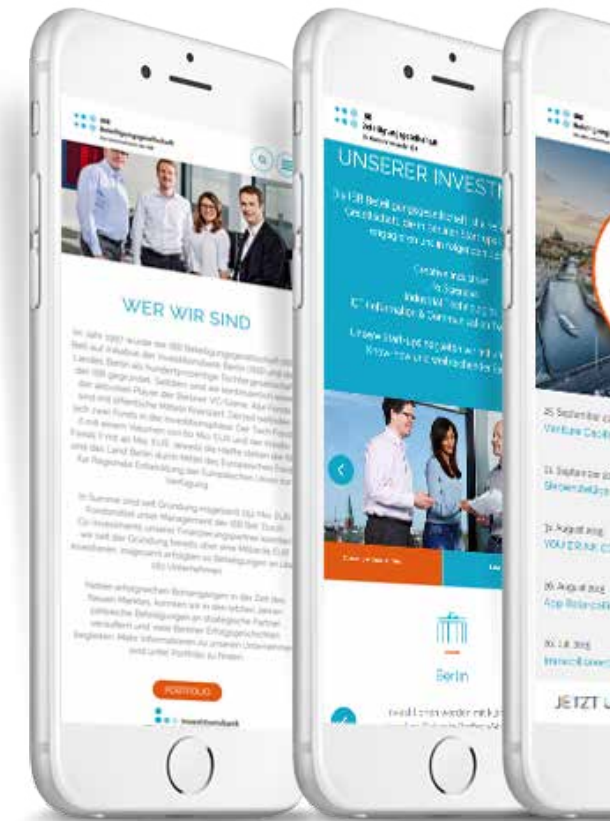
IBB Beteiligungsgesellschaft

WER WIR SIND

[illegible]

PORTFOLIO

Investitionsbank

IBB Beteiligungsgesellschaft

UNSERER INVEST

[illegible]

Creative Industries
Life Sciences
Industrial Technologies
ICT Information & Communication Technologies

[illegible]

Berlin

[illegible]

IBB Beteiligungsgesellschaft

25. September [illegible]
Venture Capital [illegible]

11. September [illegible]

31. August 2018
VOU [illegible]

28. August 2018
App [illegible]

20. Juli 2018
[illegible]

JETZT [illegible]